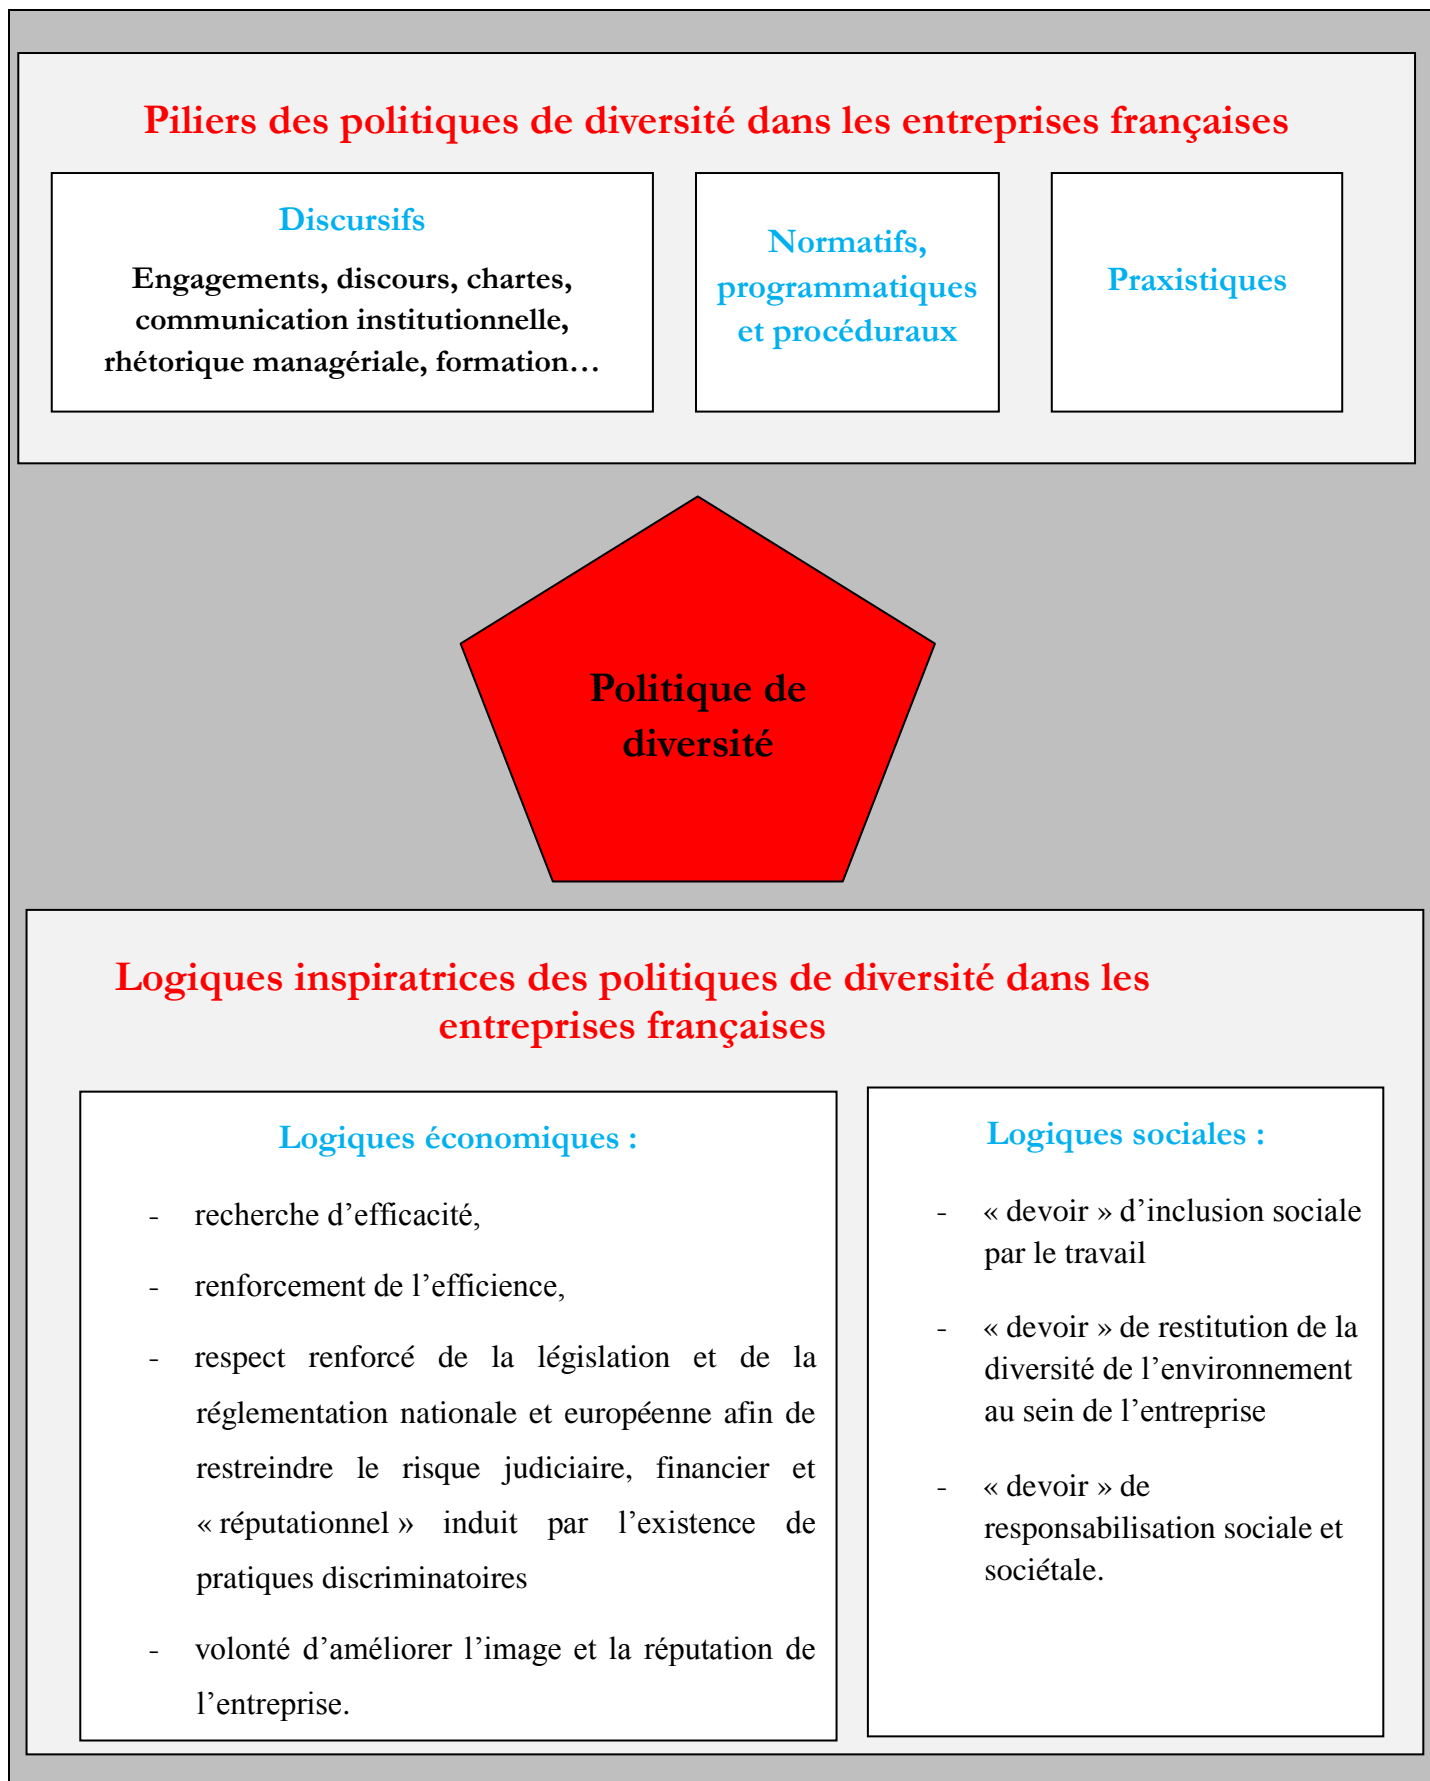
Piliers des politiques de diversité dans les entreprises françaises

Discursifs

Engagements, discours, chartes, communication institutionnelle, rhétorique managériale, formation…

Normatifs, programmatiques et procéduraux

Praxistiques

Politique de diversité

Logiques inspiratrices des politiques de diversité dans les entreprises françaises

Logiques économiques :

- recherche d'efficacité,

- renforcement de l'efficience,

- respect renforcé de la législation et de la réglementation nationale et européenne afin de restreindre le risque judiciaire, financier et « réputationnel » induit par l'existence de pratiques discriminatoires

- volonté d'améliorer l'image et la réputation de l'entreprise.

Logiques sociales :

- « devoir » d'inclusion sociale par le travail

- « devoir » de restitution de la diversité de l'environnement au sein de l'entreprise

- « devoir » de responsabilisation sociale et sociétale.